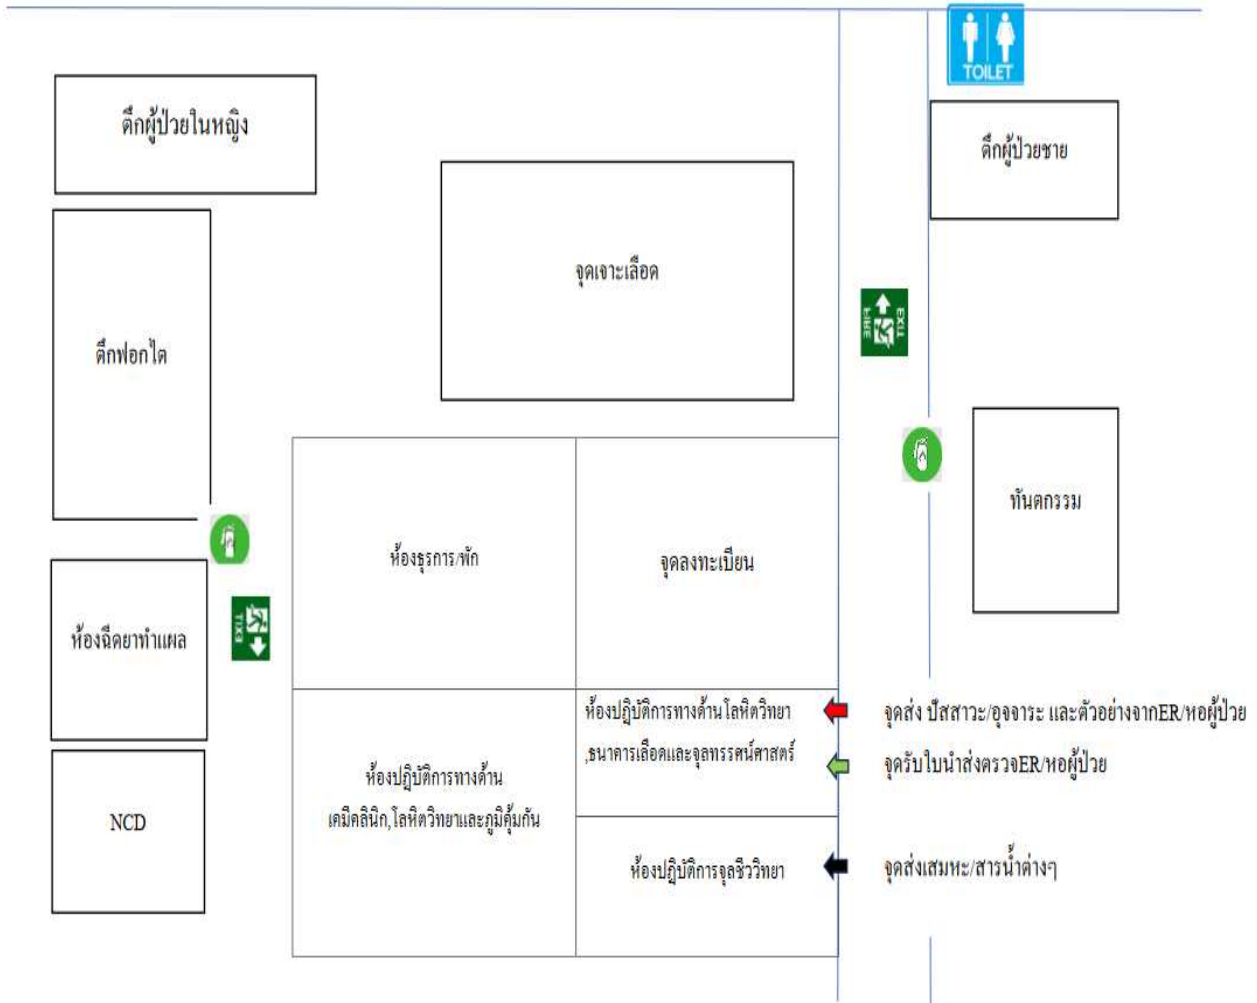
TOILET

ตึกผู้ป่วยในหญิง

ตึกผู้ป่วยชาย

จุดเจาะเลือด

ตึกฟอกไต

EXIT FIRE

ทันตกรรม

ห้องธุรการ/พัก

จุดลงทะเบียน

EXIT

ห้องฉีดยาทำแผล

ห้องปฏิบัติการทางด้านโลหิตวิทยา ,ธนาคารเลือดและจุลทรรศน์ศาสตร์

จุดส่ง ปัสสาวะ/อุจจาระ และตัวอย่างจากER/หอผู้ป่วย

จุดรับใบนำส่งตรวจER/หอผู้ป่วย

ห้องปฏิบัติการทางด้าน เคมีคลินิก,โลหิตวิทยาและภูมิคุ้มกัน

NCD

ห้องปฏิบัติการจุลชีววิทยา

จุดส่งเสมหะ/สารน้ำต่างๆ